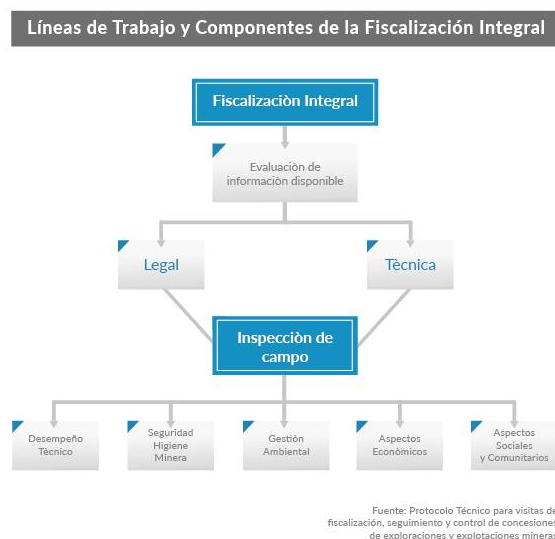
Líneas de Trabajo y Componentes de la Fiscalización Integral

Fiscalizaciòn Integral

Evaluaciòn de información disponible

Legal

Tècnica

Inspecciòn de campo

Desempeño Técnico

Seguridad Higiene Minera

Gestiòn Ambiental

Aspectos Econòmicos

Aspectos Sociales y Comunitarios

Fuente: Protocolo Técnico para visitas de fiscalización, seguimiento y control de concesiones de exploraciones y explotaciones mineras